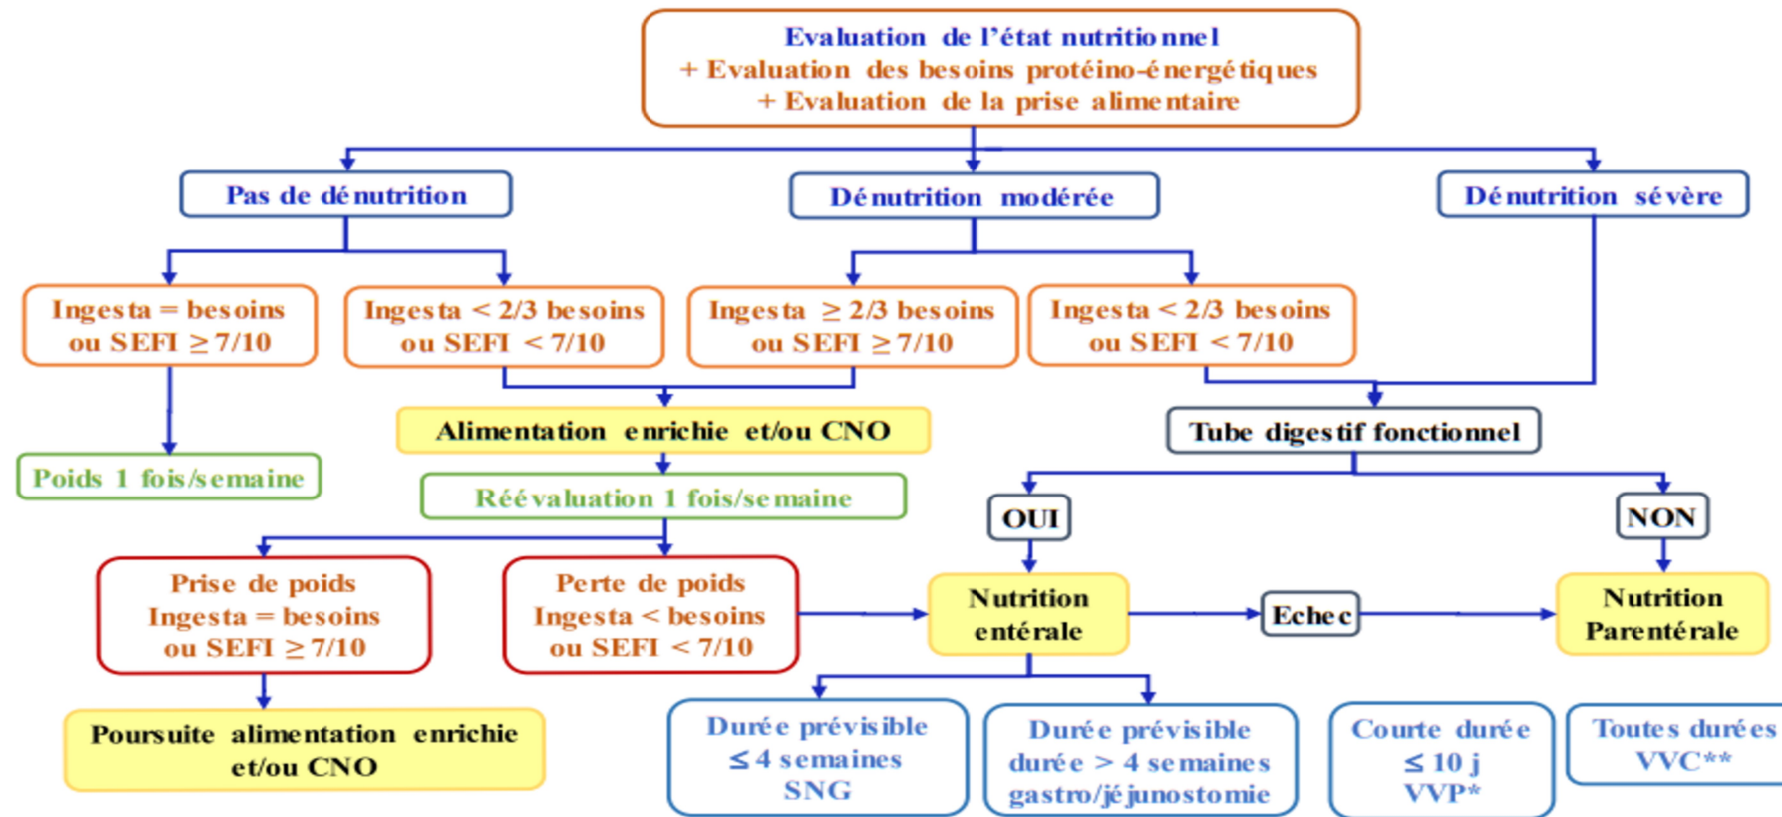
Evaluation de l'état nutritionnel
+ Evaluation des besoins protéino-énergétiques
+ Evaluation de la prise alimentaire

Pas de dénutrition

Dénutrition modérée

Dénutrition sévère

Ingesta = besoins ou SEFI $\geq 7/10$

Ingesta $< 2/3$ besoins ou SEFI $< 7/10$

Ingesta $\geq 2/3$ besoins ou SEFI $\geq 7/10$

Ingesta $< 2/3$ besoins ou SEFI $< 7/10$

Poids 1 fois/semaine

Alimentation enrichie et/ou CNO

Réévaluation 1 fois/semaine

Tube digestif fonctionnel

OUI

NON

Prise de poids Ingesta = besoins ou SEFI $\geq 7/10$

Perte de poids Ingesta < besoins ou SEFI $< 7/10$

Nutrition entérale

Echec

Nutrition Parentérale

Poursuite alimentation enrichie et/ou CNO

Durée prévisible $\leq 4$ semaines SNG

Durée prévisible durée > 4 semaines gastro/jéjunostomie

Courte durée $\leq 10$ j VVP*

Toutes durées VVC**